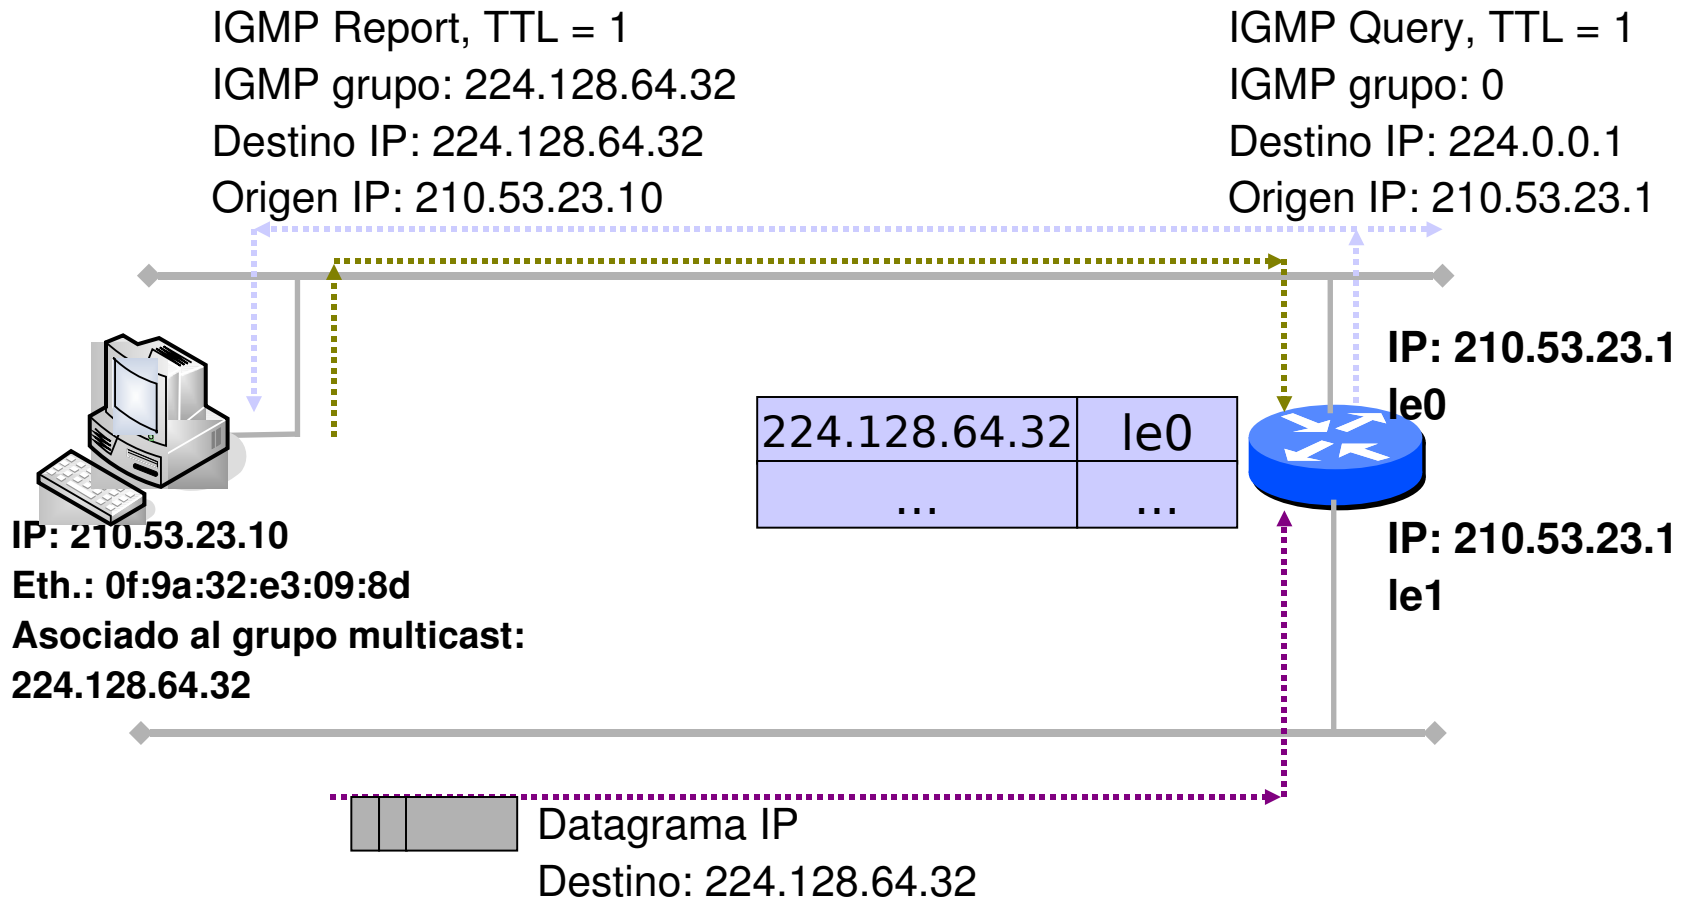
IGMP Report, TTL = 1
IGMP grupo: 224.128.64.32
Destino IP: 224.128.64.32
Origen IP: 210.53.23.10

IGMP Query, TTL = 1
IGMP grupo: 0
Destino IP: 224.0.0.1
Origen IP: 210.53.23.1

IP: 210.53.23.1
le0

| 224.128.64.32 | le0 |
|---|---|
| ... | ... |

IP: 210.53.23.10
Eth.: 0f:9a:32:e3:09:8d
Asociado al grupo multicast:
224.128.64.32

IP: 210.53.23.1
le1

Datagrama IP
Destino: 224.128.64.32